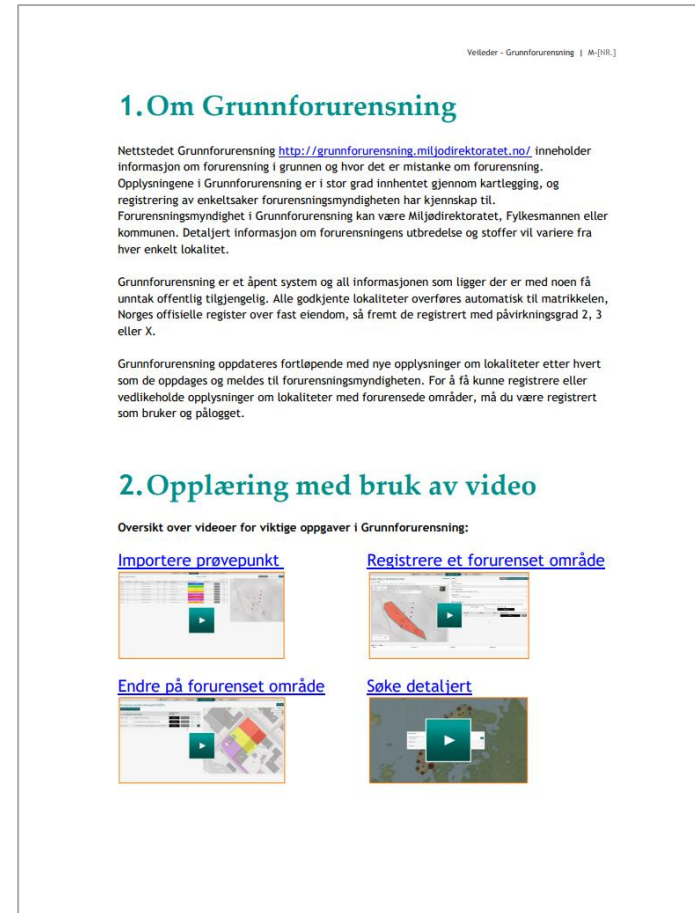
Veileder - Grunnforurensning | M-[NR.]

1. Om Grunnforurensning

Nettstedet Grunnforurensning http://grunnforurensning.miljodirektoratet.no/ inneholder informasjon om forurensning i grunnen og hvor det er mistanke om forurensning. Opplysningene i Grunnforurensning er i stor grad innhentet gjennom kartlegging, og registrering av enkeltsaker forurensningsmyndigheten har kjennskap til. Forurensningsmyndighet i Grunnforurensning kan være Miljødirektoratet, Fylkesmannen eller kommunen. Detaljert informasjon om forurensningens utbredelse og stoffer vil variere fra hver enkelt lokalitet.

Grunnforurensning er et åpent system og all informasjonen som ligger der er med noen få unntak offentlig tilgjengelig. Alle godkjente lokaliteter overføres automatisk til matrikkelen, Norges offisielle register over fast eiendom, så fremt de registrert med påvirkningsgrad 2, 3 eller X.

Grunnforurensning oppdateres fortløpende med nye opplysninger om lokaliteter etter hvert som de oppdages og meldes til forurensningsmyndigheten. For å få kunne registrere eller vedlikeholde opplysninger om lokaliteter med forurensede områder, må du være registrert som bruker og pålogget.

2. Opplæring med bruk av video

Oversikt over videoer for viktige oppgaver i Grunnforurensning:

Importere prøvepunkt

Registrere et forurenset område

Endre på forurenset område

Søke detaljert